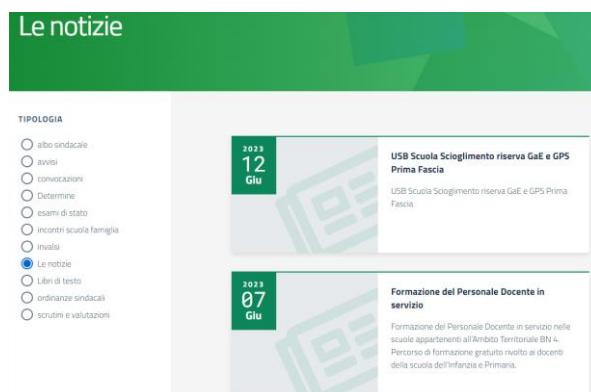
Le notizie

TIPOLOGIA

albo sindacale
avvisi
convocazioni
Determine
esami di stato
incontri scuola famiglia
invalsi
Le notizie
Libri di testo
ordinanze sindacali
scrutini e valutazioni

2023
12
Giu

USB Scuola Scioglimento riserva GaE e GPS Prima Fascia

USB Scuola Scioglimento riserva GaE e GPS Prima Fascia

2023
07
Giu

Formazione del Personale Docente in servizio

Formazione del Personale Docente in servizio nelle scuole appartenenti all'Ambito Territoriale BN 4. Percorso di formazione gratuito rivolto ai docenti della scuola dell'Infanzia e Primaria.